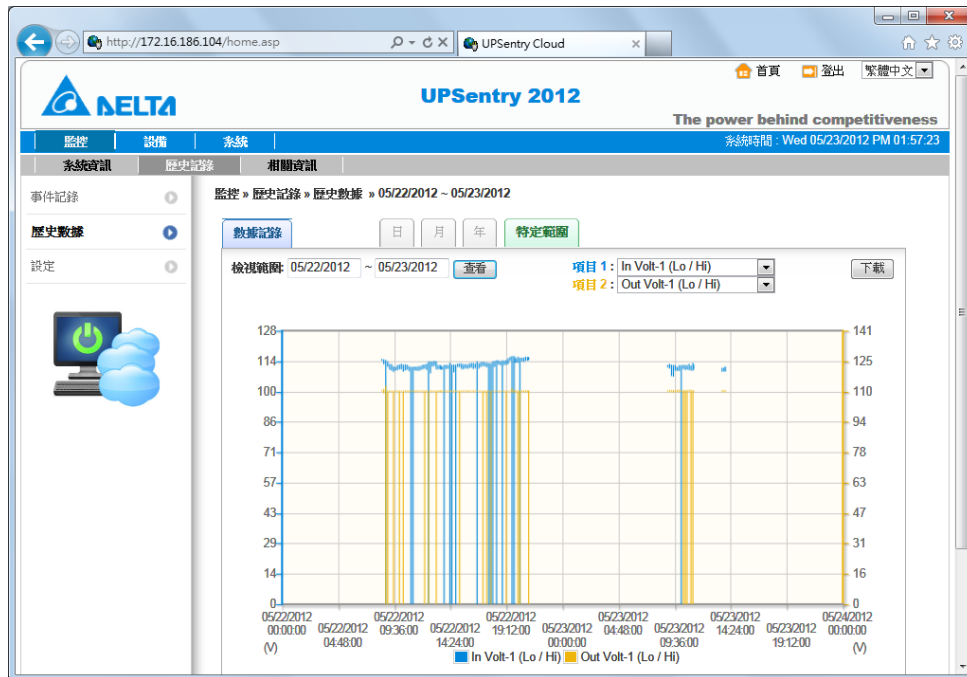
http://172.16.186.104/home.asp

UPSentry Cloud

首頁 登出 繁體中文

DELTA

UPSentry 2012

The power behind competitiveness

監控 設備 系統

系統時間 : Wed 05/23/2012 PM 01:57:23

系統資訊 歷史記錄 相關資訊

事件記錄

歷史數據

設定

監控 » 歷史記錄 » 歷史數據 » 05/22/2012 ~ 05/23/2012

數據記錄

日 月 年 特定範圍

檢視範圍: 05/22/2012 ~ 05/23/2012 查看

項目 1 : In Volt-1 (Lo / Hi)

項目 2 : Out Volt-1 (Lo / Hi)

下載

128
114
100
86
71
57
43
29
14
0

141
125
110
94
78
63
47
31
16
0

05/22/2012 00:00:00
05/22/2012 04:48:00
05/22/2012 09:36:00
05/22/2012 14:24:00
05/22/2012 19:12:00
05/23/2012 00:00:00
05/23/2012 04:48:00
05/23/2012 09:36:00
05/23/2012 14:24:00
05/23/2012 19:12:00
05/24/2012 00:00:00

(V)

(V)

In Volt-1 (Lo / Hi) Out Volt-1 (Lo / Hi)